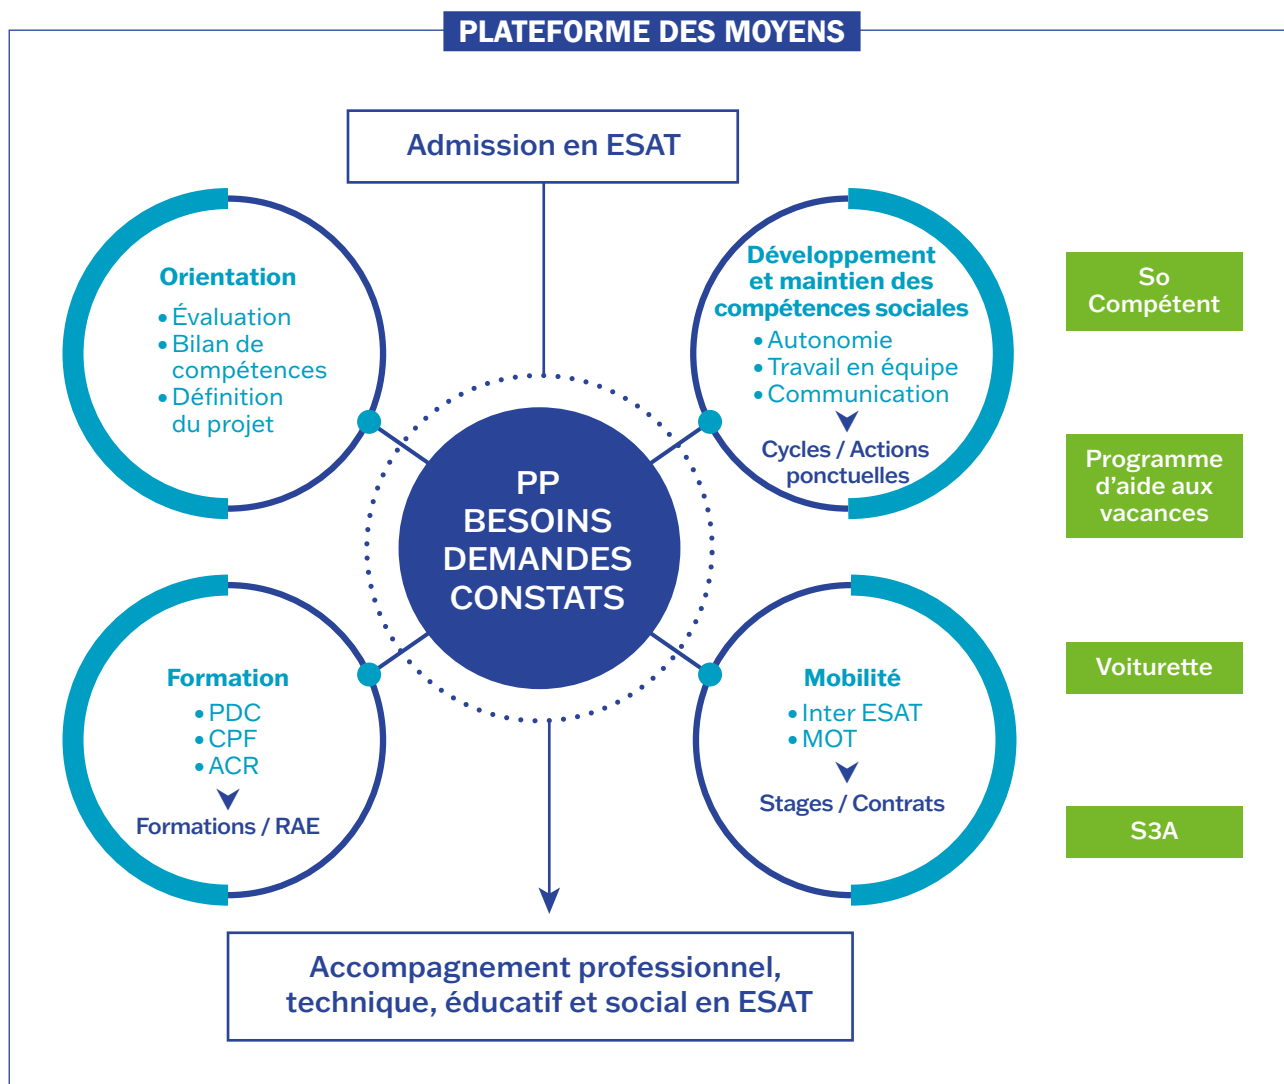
PLATEFORME DES MOYENS

Admission en ESAT

Orientation
• Évaluation
• Bilan de compétences
• Définition du projet

Développement et maintien des compétences sociales
• Autonomie
• Travail en équipe
• Communication
Cycles / Actions ponctuelles

PP
BESOINS
DEMANDES
CONSTATS

Formation
• PDC
• CPF
• ACR
Formations / RAE

Mobilité
• Inter ESAT
• MOT
Stages / Contrats

So Compétent

Programme d'aide aux vacances

Voiturette

S3A

Accompagnement professionnel, technique, éducatif et social en ESAT